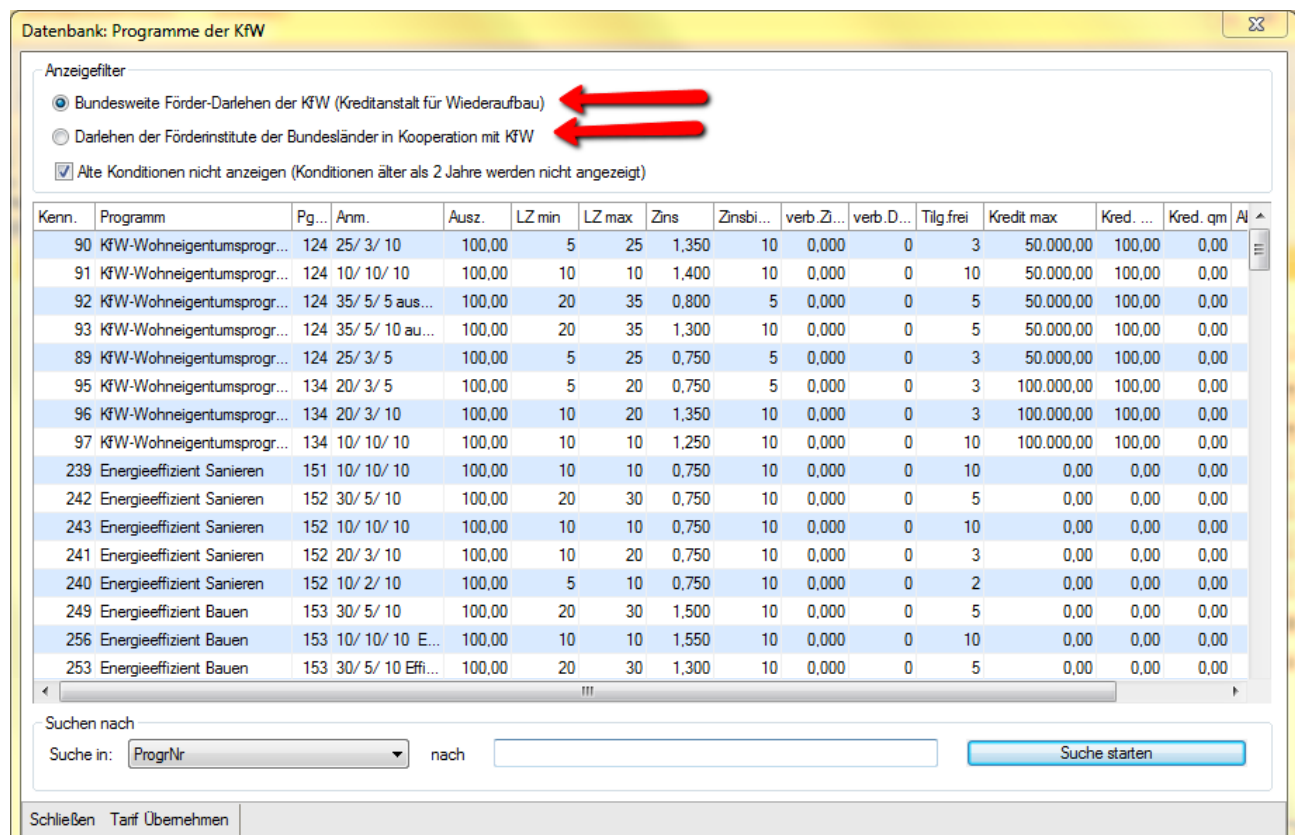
Datenbank: Programme der KfW

Anzeigefilter

Bundesweite Förder-Darlehen der KfW (Kreditanstalt für Wiederaufbau)

Darlehen der Förderinstitute der Bundesländer in Kooperation mit KfW

Alte Konditionen nicht anzeigen (Konditionen älter als 2 Jahre werden nicht angezeigt)

| Kenn. | Programm | Pg... | Anm. | Ausz. | LZ min | LZ max | Zins | Zinsbi... | verb.Zi... | verb.D... | Tilg.frei | Kredit max | Kred. ... | Kred. qm | Al |
|---|---|---|---|---|---|---|---|---|---|---|---|---|---|---|---|
| 90 | KfW-Wohneigentumsprogr... | 124 | 25/ 3/ 10 | 100,00 | 5 | 25 | 1,350 | 10 | 0,000 | 0 | 3 | 50.000,00 | 100,00 | 0,00 | |
| 91 | KfW-Wohneigentumsprogr... | 124 | 10/ 10/ 10 | 100,00 | 10 | 10 | 1,400 | 10 | 0,000 | 0 | 10 | 50.000,00 | 100,00 | 0,00 | |
| 92 | KfW-Wohneigentumsprogr... | 124 | 35/ 5/ 5 aus... | 100,00 | 20 | 35 | 0,800 | 5 | 0,000 | 0 | 5 | 50.000,00 | 100,00 | 0,00 | |
| 93 | KfW-Wohneigentumsprogr... | 124 | 35/ 5/ 10 au... | 100,00 | 20 | 35 | 1,300 | 10 | 0,000 | 0 | 5 | 50.000,00 | 100,00 | 0,00 | |
| 89 | KfW-Wohneigentumsprogr... | 124 | 25/ 3/ 5 | 100,00 | 5 | 25 | 0,750 | 5 | 0,000 | 0 | 3 | 50.000,00 | 100,00 | 0,00 | |
| 95 | KfW-Wohneigentumsprogr... | 134 | 20/ 3/ 5 | 100,00 | 5 | 20 | 0,750 | 5 | 0,000 | 0 | 3 | 100.000,00 | 100,00 | 0,00 | |
| 96 | KfW-Wohneigentumsprogr... | 134 | 20/ 3/ 10 | 100,00 | 10 | 20 | 1,350 | 10 | 0,000 | 0 | 3 | 100.000,00 | 100,00 | 0,00 | |
| 97 | KfW-Wohneigentumsprogr... | 134 | 10/ 10/ 10 | 100,00 | 10 | 10 | 1,250 | 10 | 0,000 | 0 | 10 | 100.000,00 | 100,00 | 0,00 | |
| 239 | Energieeffizient Sanieren | 151 | 10/ 10/ 10 | 100,00 | 10 | 10 | 0,750 | 10 | 0,000 | 0 | 10 | 0,00 | 0,00 | 0,00 | |
| 242 | Energieeffizient Sanieren | 152 | 30/ 5/ 10 | 100,00 | 20 | 30 | 0,750 | 10 | 0,000 | 0 | 5 | 0,00 | 0,00 | 0,00 | |
| 243 | Energieeffizient Sanieren | 152 | 10/ 10/ 10 | 100,00 | 10 | 10 | 0,750 | 10 | 0,000 | 0 | 10 | 0,00 | 0,00 | 0,00 | |
| 241 | Energieeffizient Sanieren | 152 | 20/ 3/ 10 | 100,00 | 10 | 20 | 0,750 | 10 | 0,000 | 0 | 3 | 0,00 | 0,00 | 0,00 | |
| 240 | Energieeffizient Sanieren | 152 | 10/ 2/ 10 | 100,00 | 5 | 10 | 0,750 | 10 | 0,000 | 0 | 2 | 0,00 | 0,00 | 0,00 | |
| 249 | Energieeffizient Bauen | 153 | 30/ 5/ 10 | 100,00 | 20 | 30 | 1,500 | 10 | 0,000 | 0 | 5 | 0,00 | 0,00 | 0,00 | |
| 256 | Energieeffizient Bauen | 153 | 10/ 10/ 10 E... | 100,00 | 10 | 10 | 1,550 | 10 | 0,000 | 0 | 10 | 0,00 | 0,00 | 0,00 | |
| 253 | Energieeffizient Bauen | 153 | 30/ 5/ 10 Effi... | 100,00 | 20 | 30 | 1,300 | 10 | 0,000 | 0 | 5 | 0,00 | 0,00 | 0,00 | |

Suchen nach

Suche in: ProgrNr nach

Suche starten

Schließen Tarif Übernehmen